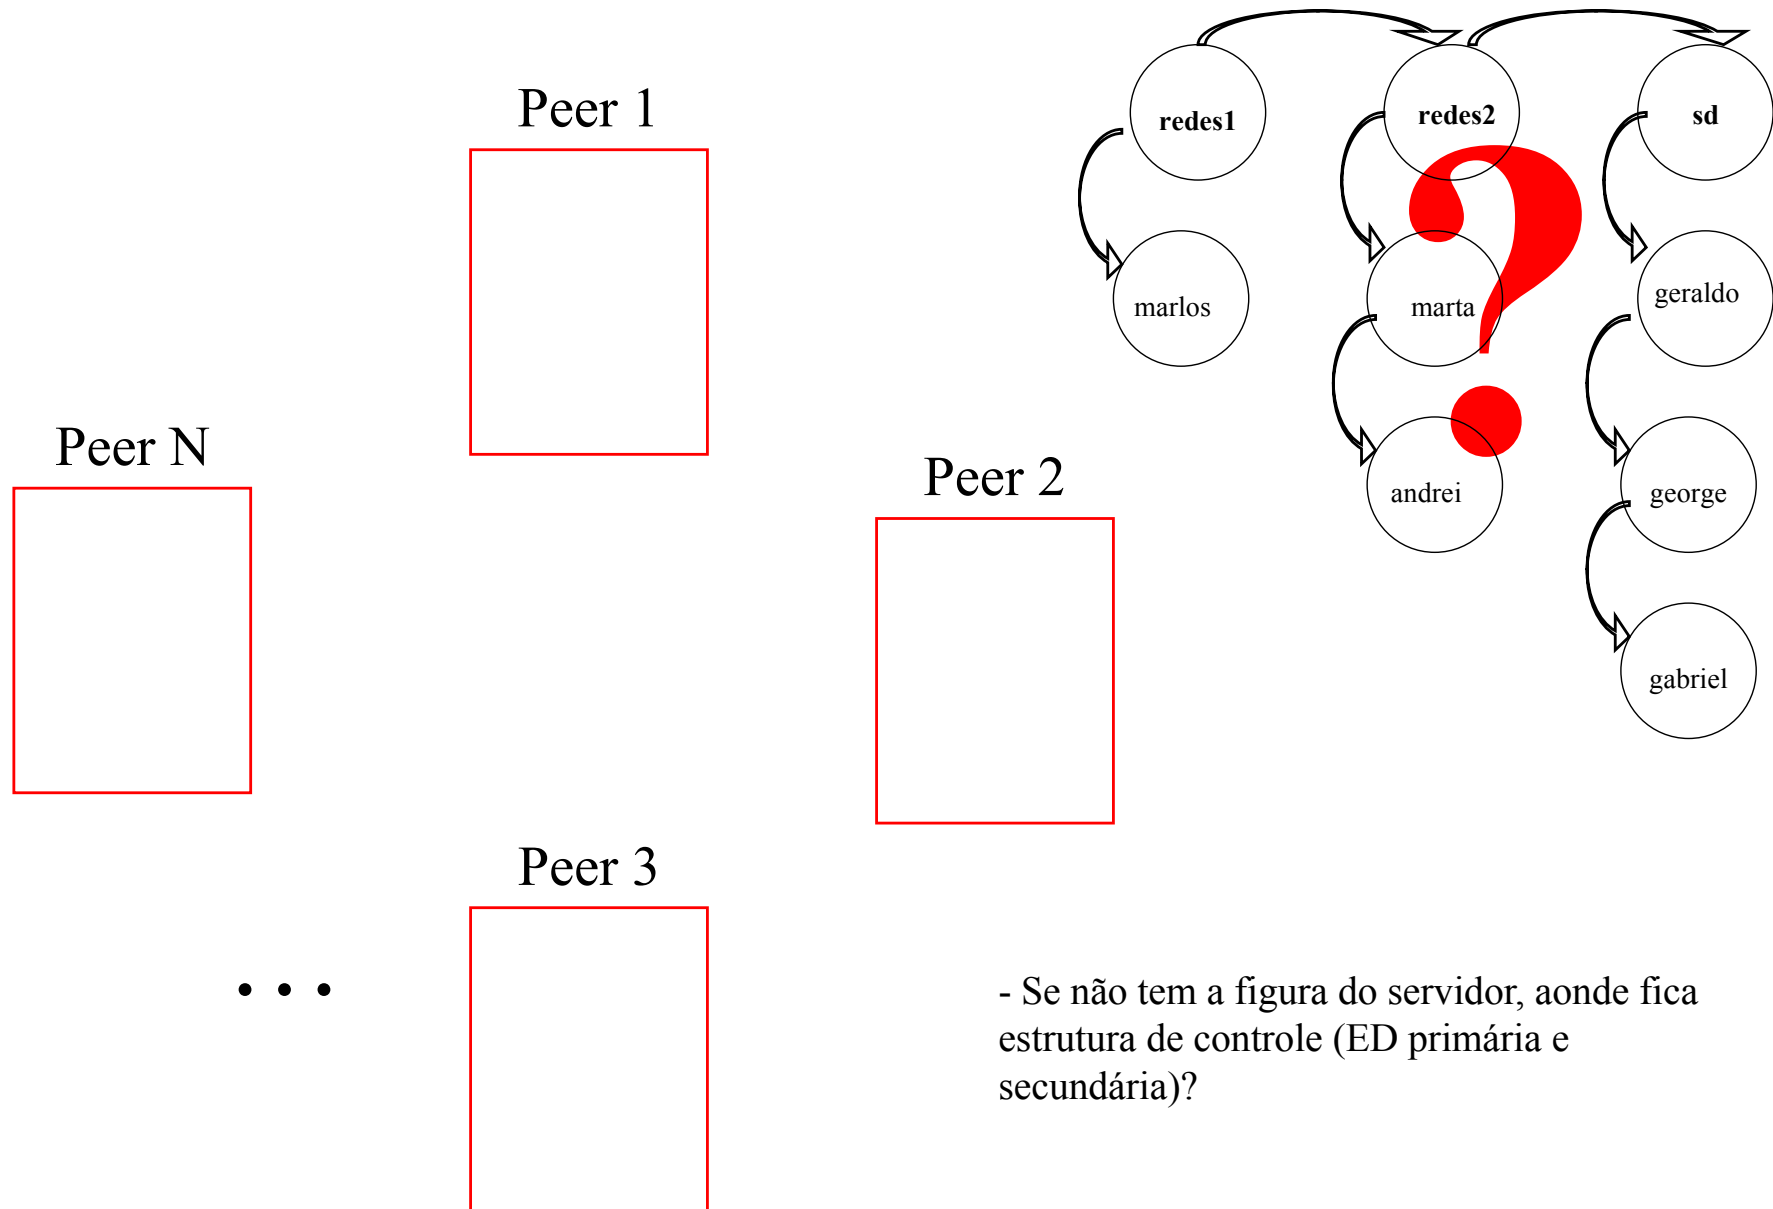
redes1

redes2

sd

marlos

marta

geraldo

andrei

george

gabriel

?

Peer 1

Peer N

Peer 2

Peer 3

• • •

- Se não tem a figura do servidor, aonde fica estrutura de controle (ED primária e secundária)?